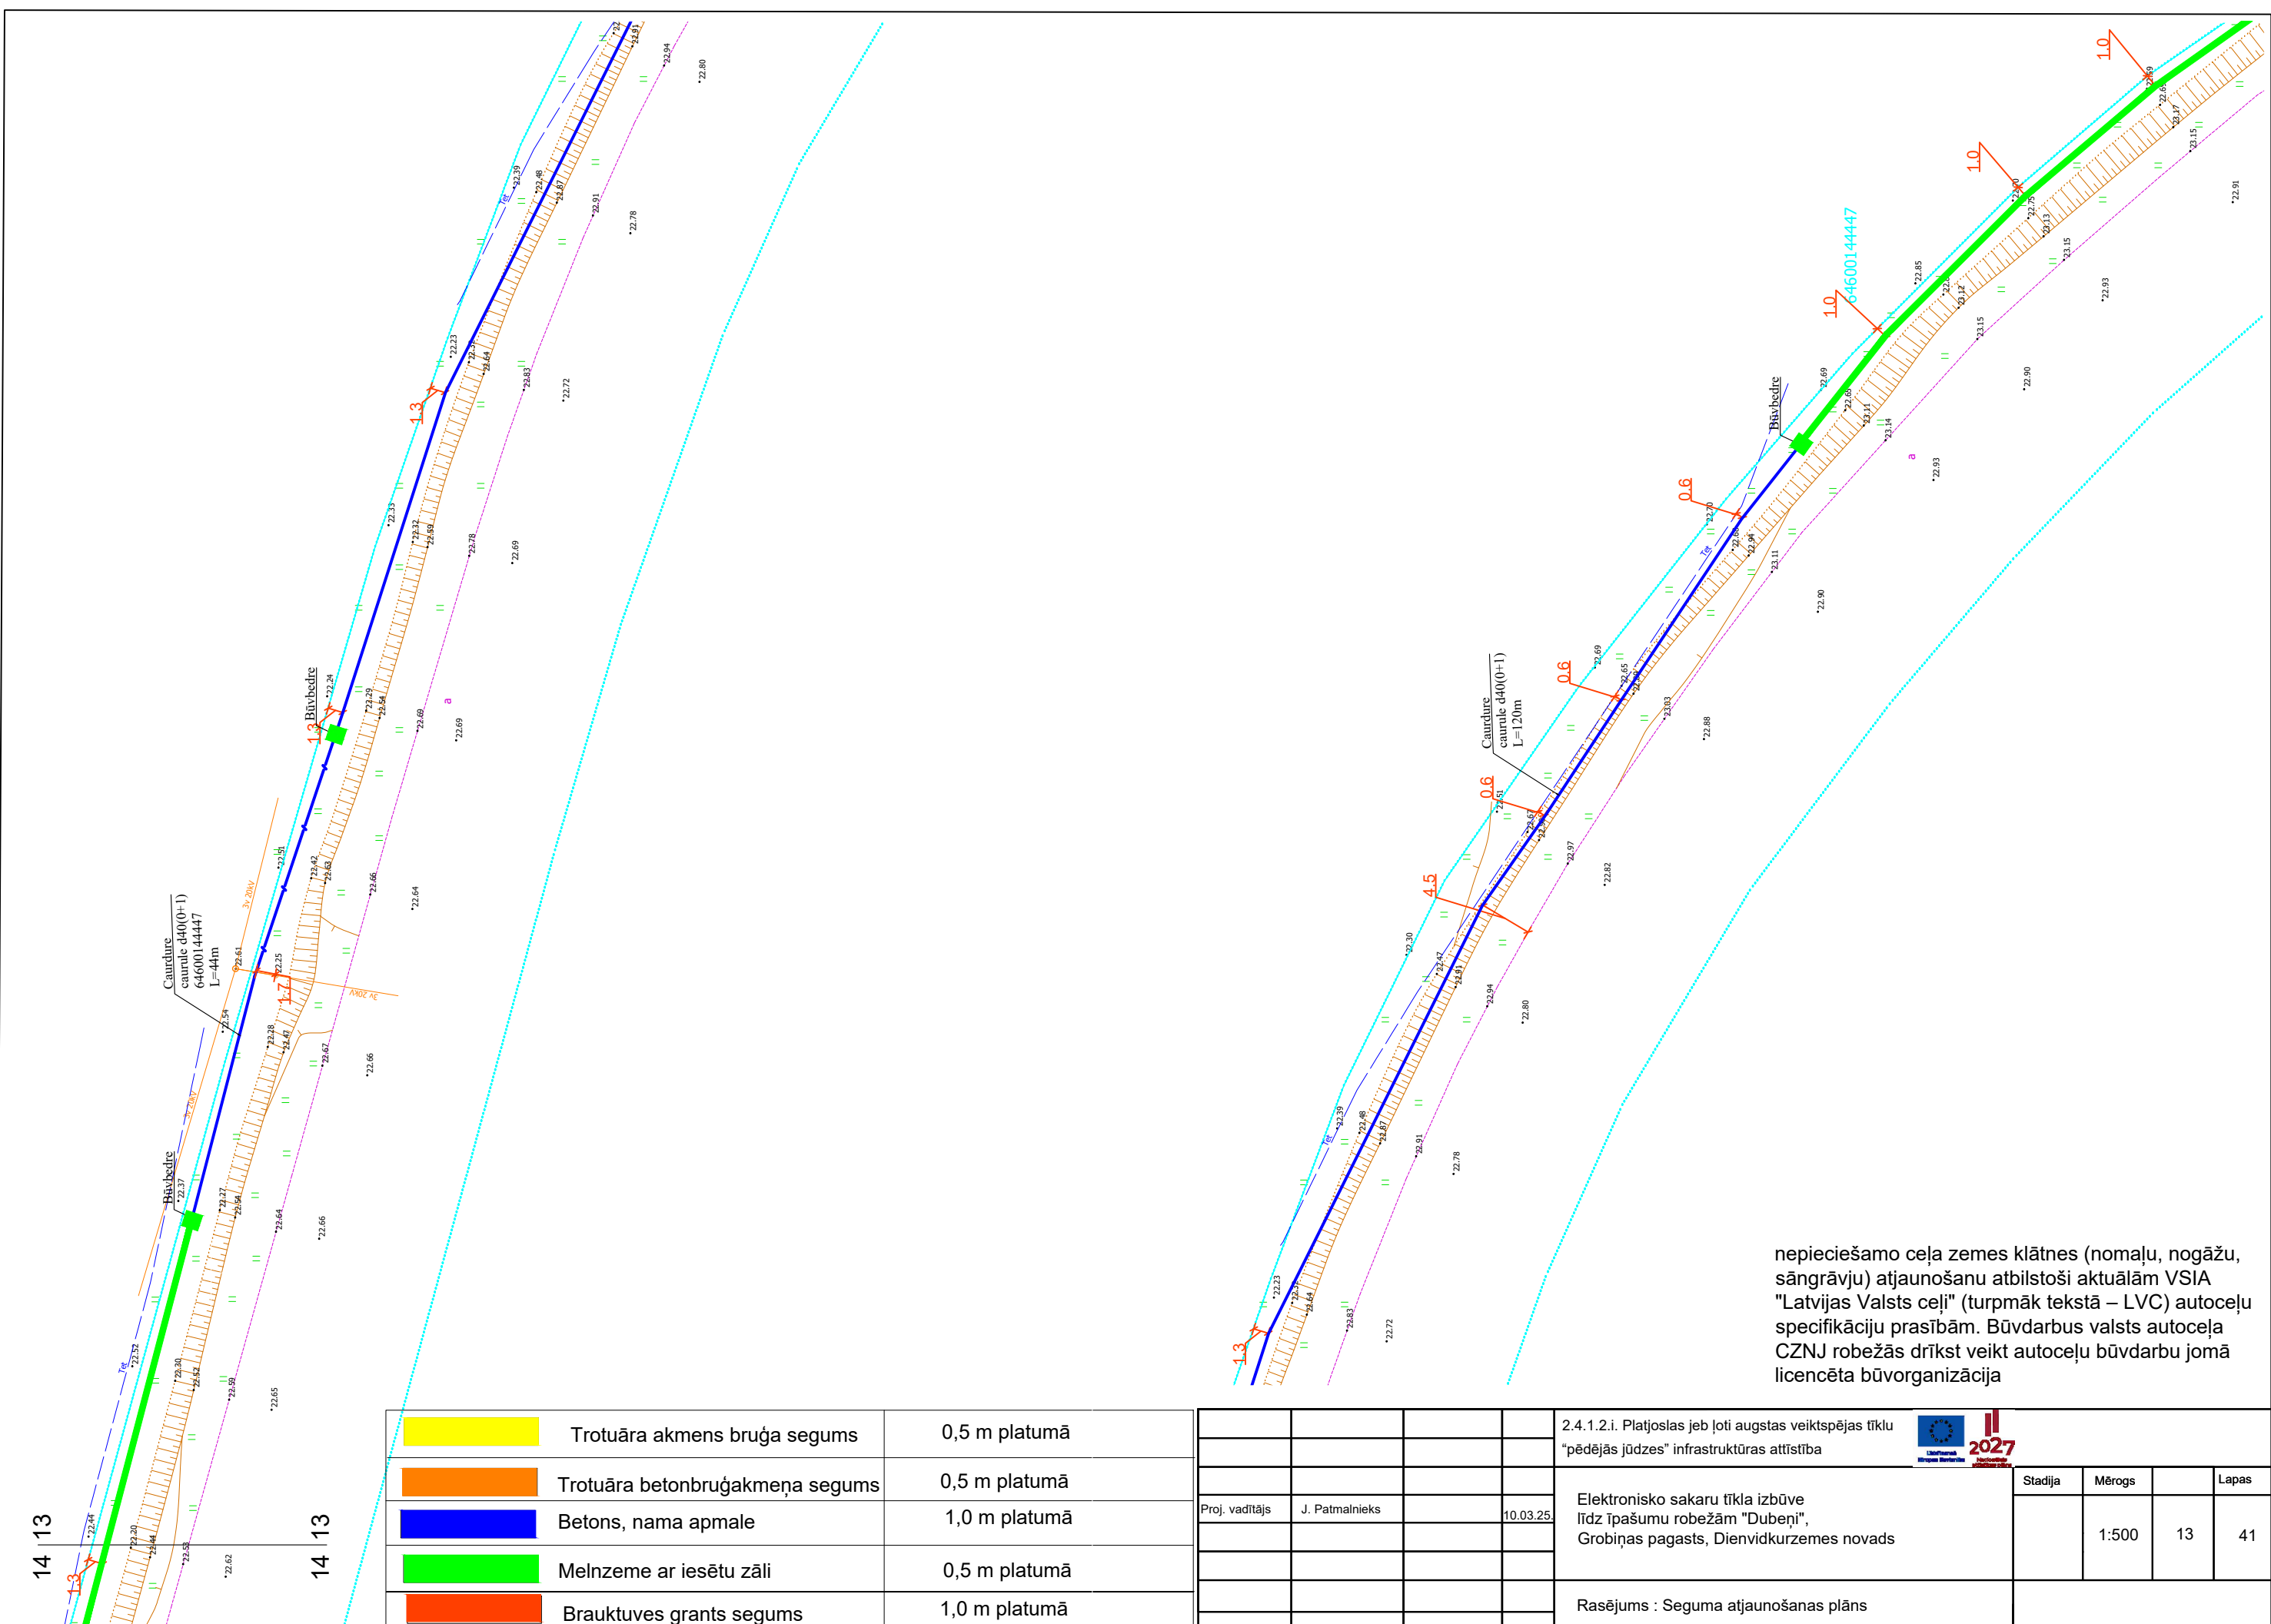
Būvbedre

Caurdure caurule d40(0+1) 64600144447 L=44m

Būvbedre

1.3

1.3

1.7

1.3

64600144447

1.0

1.0

1.0

Būvbedre

0.6

0.6

Caurdure caurule d40(0+1) L=120m

0.6

4.5

1.3

nepieciešamo ceļa zemes klātnes (nomaļu, nogāžu, sāngrāvju) atjaunošanu atbilstoši aktuālām VSIA "Latvijas Valsts ceļi" (turpmāk tekstā – LVC) autoceļu specifikāciju prasībām. Būvdarbus valsts autoceļa CZNJ robežās drīkst veikt autoceļu būvdarbu jomā licencēta būvorganizācija

| | Trotuāra akmens bruģa segums | 0,5 m platumā |
|---|---|---|
| | Trotuāra betonbruģakmeņa segums | 0,5 m platumā |
| | Betons, nama apmale | 1,0 m platumā |
| | Melnzeme ar iesētu zāli | 0,5 m platumā |
| | Brauktuves grants segums | 1,0 m platumā |

2.4.1.2.i. Platjoslas jeb ļoti augstas veiktspējas tīklu "pēdējās jūdzes" infrastruktūras attīstība

2027

Proj. vadītājs | J. Patmalnieks | 10.03.25.

Elektronisko sakaru tīkla izbūve līdz īpašumu robežām "Dubeņi", Grobiņas pagasts, Dienvidkurzemes novads

| Stadija | Mērogs | | Lapas |
|---|---|---|---|
| | 1:500 | 13 | 41 |

Rasējums : Seguma atjaunošanas plāns

14 13

14 13